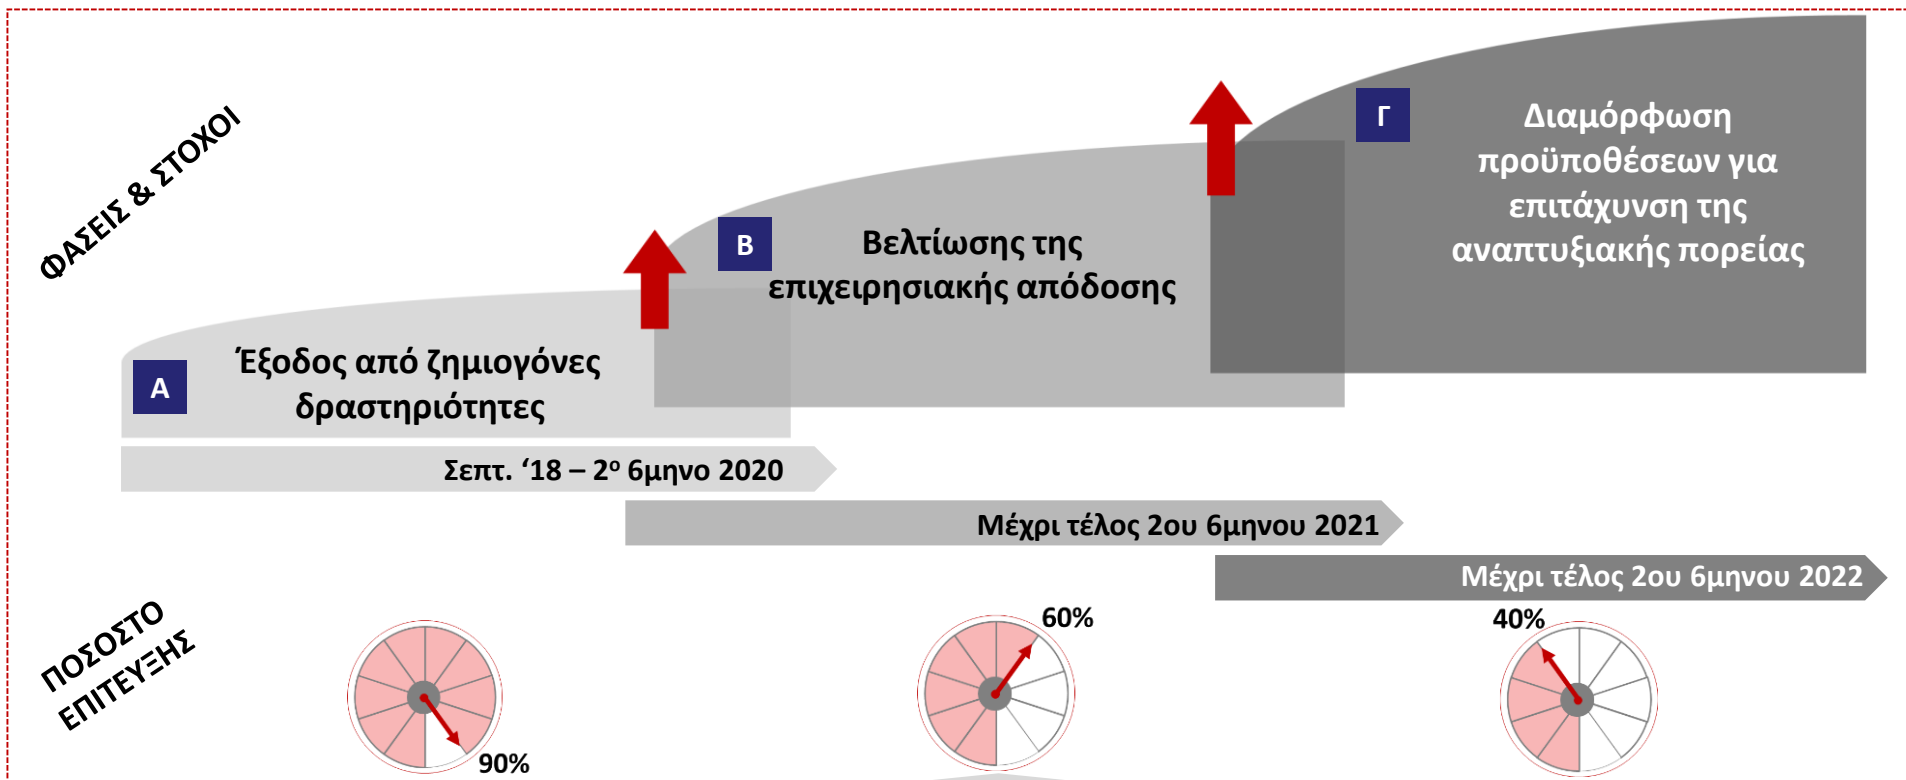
ΦΑΣΕΙΣ & ΣΤΟΧΟΙ

Γ

Διαμόρφωση προϋποθέσεων για επιτάχυνση της αναπτυξιακής πορείας

Β

Βελτίωσης της επιχειρησιακής απόδοσης

Α

Έξοδος από ζημιογόνες δραστηριότητες

Σεπτ. '18 – 2$^{o}$ 6μηνο 2020

Μέχρι τέλος 2ου 6μηνου 2021

Μέχρι τέλος 2ου 6μηνου 2022

ΠΟΣΟΣΤΟ ΕΠΙΤΕΥΞΗΣ

90%

60%

40%